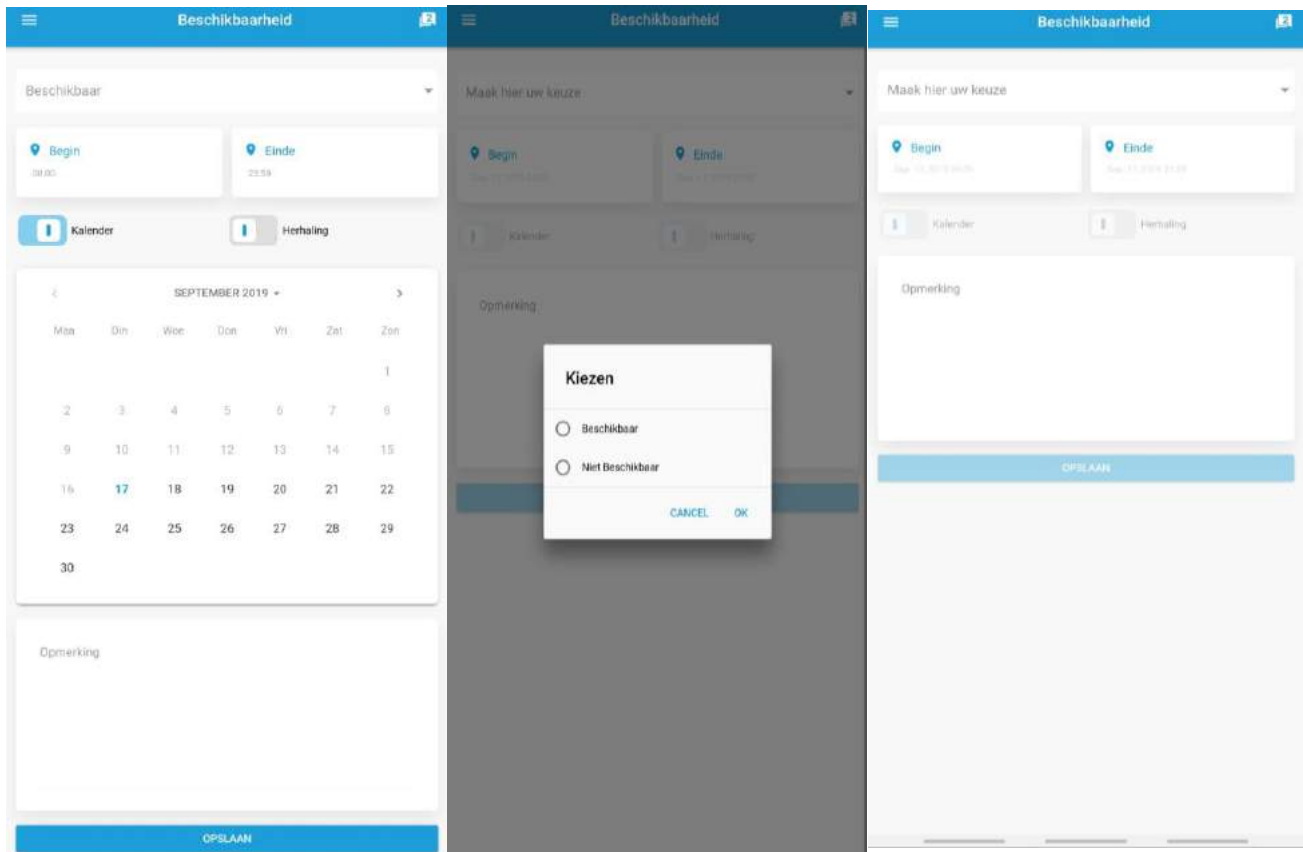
Beschikbaarheid

Beschikbaar

Begin
00:00

Einde
23:59

Kalender

Herhaling

SEPTEMBER 2019

| Maa | Din | Woe | Don | Vri | Zat | Zon |
|---|---|---|---|---|---|---|
| | | | | | | 1 |
| 2 | 3 | 4 | 5 | 6 | 7 | 8 |
| 9 | 10 | 11 | 12 | 13 | 14 | 15 |
| 16 | 17 | 18 | 19 | 20 | 21 | 22 |
| 23 | 24 | 25 | 26 | 27 | 28 | 29 |
| 30 | | | | | | |

Opmerking

OPSLAAN

Beschikbaarheid

Maak hier uw keuze

Begin
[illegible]

Einde
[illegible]

Kalender

Herhaling

Opmerking

Kiezen

Beschikbaar

Niet Beschikbaar

CANCEL OK

Beschikbaarheid

Maak hier uw keuze

Begin
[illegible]

Einde
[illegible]

Kalender

Herhaling

Opmerking

OPSLAAN